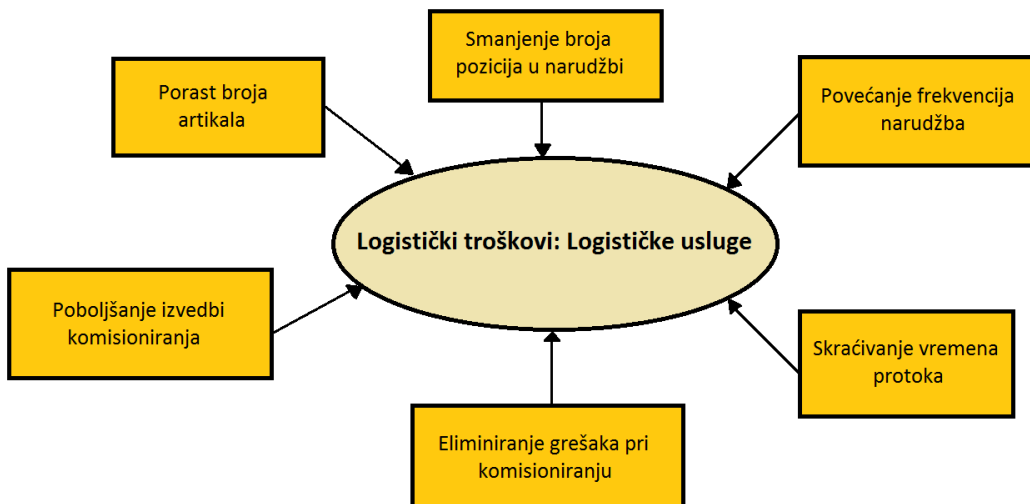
Smanjenje broja pozicija u narudžbi

Porast broja artikala

Povećanje frekvencija narudžba

Logistički troškovi: Logističke usluge

Poboljšanje izvedbi komisioniranja

Skraćivanje vremena protoka

Eliminiranje grešaka pri komisioniranju